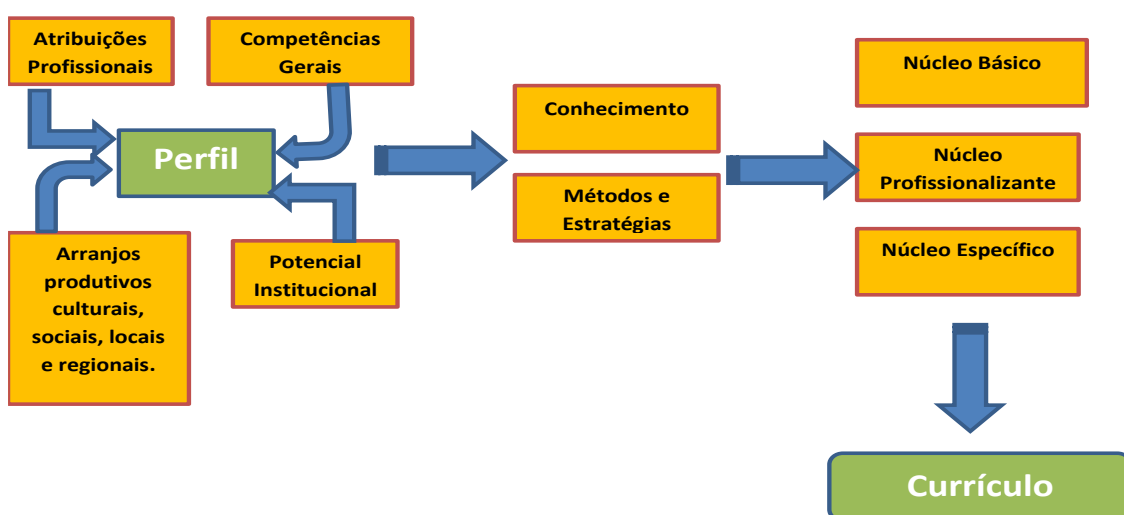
Atribuições Profissionais

Competências Gerais

Perfil

Arranjos produtivos culturais, sociais, locais e regionais.

Potencial Institucional

Conhecimento

Métodos e Estratégias

Núcleo Básico

Núcleo Profissionalizante

Núcleo Específico

Currículo